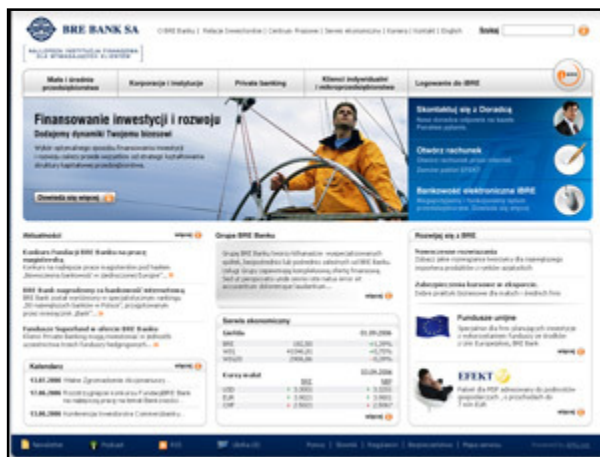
BRE BANK SA

NAJLEPSZA INSTYTUCJA FINANSOWA DLA WYMAGAJĄCYCH KLIENTÓW

O BRE Banku | Relacje Inwestorskie | Centrum Prasowe | Serwis ekonomiczny | Kariera | Kontakt | English

Szukaj

Małe i średnie przedsiębiorstwa | Korporacje i instytucje | Private banking | Klienci indywidualni i mikroprzedsiębiorstwa | Logowanie do iBRE

Finansowanie inwestycji i rozwoju

Dodajemy dynamiki Twojemu biznesowi

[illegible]

Dowiedz się więcej

Skontaktuj się z Doradcą

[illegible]

Otwórz rachunek

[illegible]

Bankowość elektroniczna iBRE

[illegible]

Aktualności

Konkurs Fundacji BRE Banku na pracę magisterską

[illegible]

BRE Bank nagrodzony za bankowość internetową

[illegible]

Fundusze Superfund w ofercie BRE Banku

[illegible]

Kalendarz

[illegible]

Grupa BRE Banku

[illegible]

więcej

Serwis ekonomiczny

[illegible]

Rozwiąż się z BRE

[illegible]

Fundusze unijne

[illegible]

EFEKT

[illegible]

Newsletter | Podcast | RSS | Obsługa

Pomoc | Słownik | Regulamin | Bezpieczeństwo | Mapa serwisu